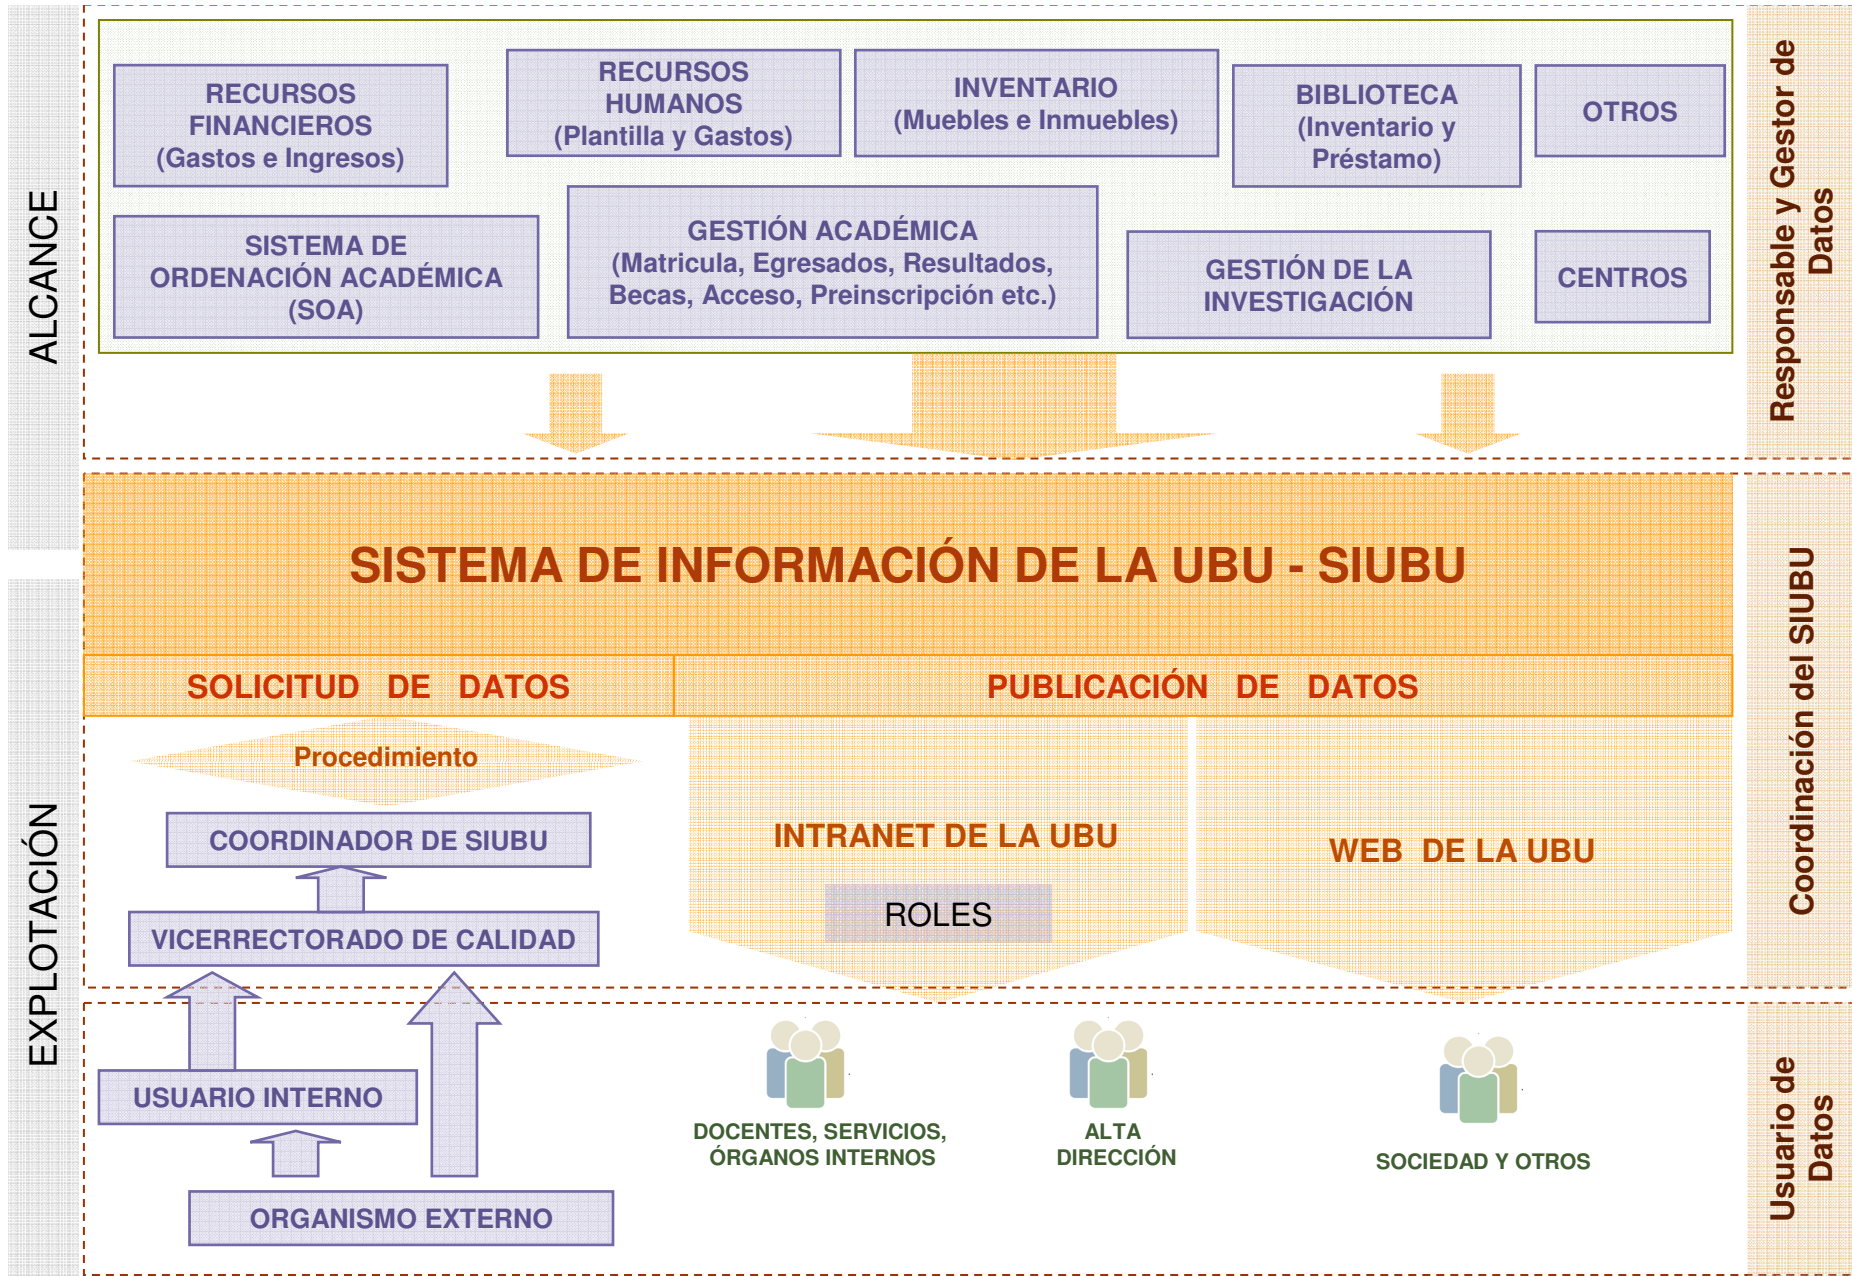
ALCANCE

RECURSOS FINANCIEROS (Gastos e Ingresos)

RECURSOS HUMANOS (Plantilla y Gastos)

INVENTARIO (Muebles e Inmuebles)

BIBLIOTECA (Inventario y Préstamo)

OTROS

SISTEMA DE ORDENACIÓN ACADÉMICA (SOA)

GESTIÓN ACADÉMICA (Matricula, Egresados, Resultados, Becas, Acceso, Preinscripción etc.)

GESTIÓN DE LA INVESTIGACIÓN

CENTROS

Responsable y Gestor de Datos

SISTEMA DE INFORMACIÓN DE LA UBU - SIUBU

SOLICITUD DE DATOS

PUBLICACIÓN DE DATOS

Coordinación del SIUBU

EXPLOTACIÓN

Procedimiento

COORDINADOR DE SIUBU

VICERRECTORADO DE CALIDAD

INTRANET DE LA UBU

ROLES

WEB DE LA UBU

USUARIO INTERNO

ORGANISMO EXTERNO

DOCENTES, SERVICIOS, ÓRGANOS INTERNOS

ALTA DIRECCIÓN

SOCIEDAD Y OTROS

Usuario de Datos